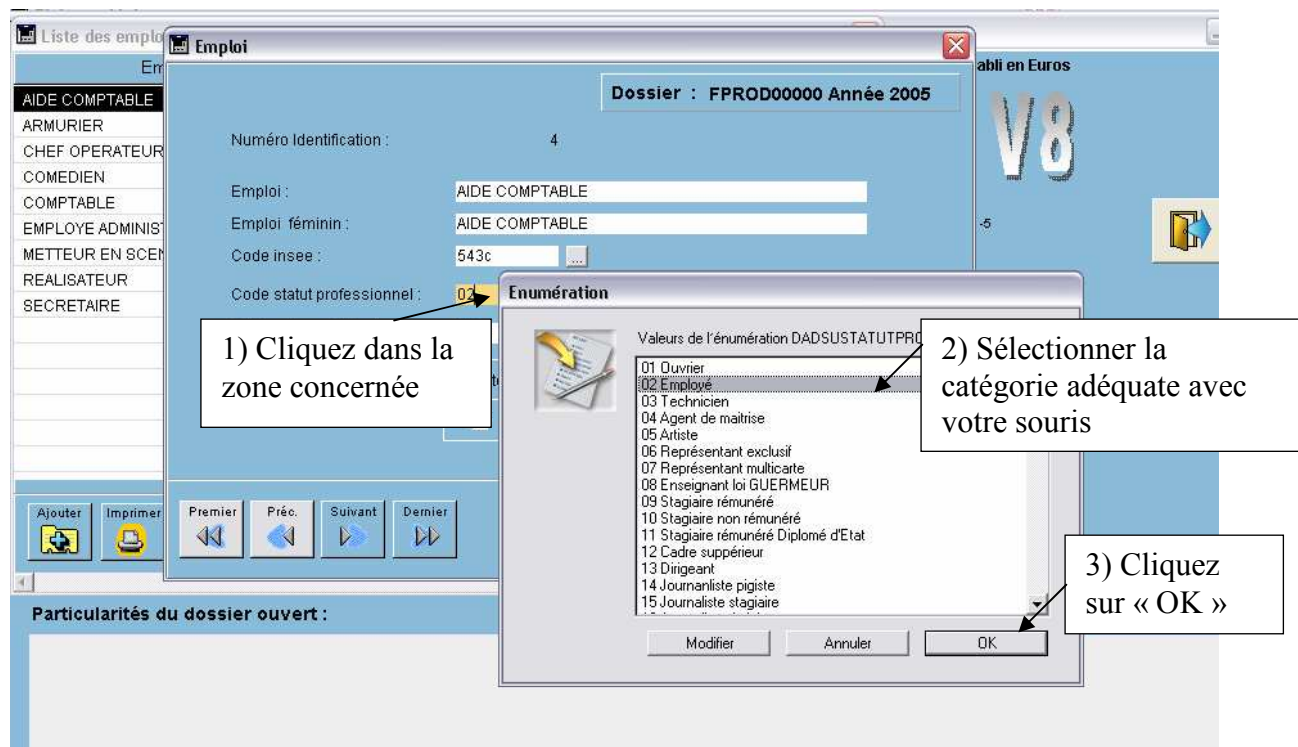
Liste des emplo
Em
AIDE COMPTABLE
ARMURIER
CHEF OPERATEUR
COMEDIEN
COMPTABLE
EMPLOYE ADMINIST
METTEUR EN SCEN
REALISATEUR
SECRETAIRE

Emploi

Dossier : FPROD00000 Année 2005

abli en Euros

V8

Numéro Identification : 4

Emploi : AIDE COMPTABLE
Emploi féminin : AIDE COMPTABLE
Code insee : 543c ...
Code statut professionnel : 02

-5

1) Cliquez dans la zone concernée

Enumération

Valeurs de l'énumération DADSUSTATUTPRO

01 Ouvrier
02 Employé
03 Technicien
04 Agent de maitrise
05 Artiste
06 Représentant exclusif
07 Représentant multicarte
08 Enseignant loi GUERMEUR
09 Stagiaire rémunéré
10 Stagiaire non rémunéré
11 Stagiaire rémunéré Diplomé d'Etat
12 Cadre suppérieur
13 Dirigeant
14 Journanliste pigiste
15 Journaliste stagiaire

2) Sélectionner la catégorie adéquate avec votre souris

3) Cliquez sur « OK »

Modifier Annuler OK

Ajouter Imprimer
Premier Préc. Suivant Dernier

Particularités du dossier ouvert :